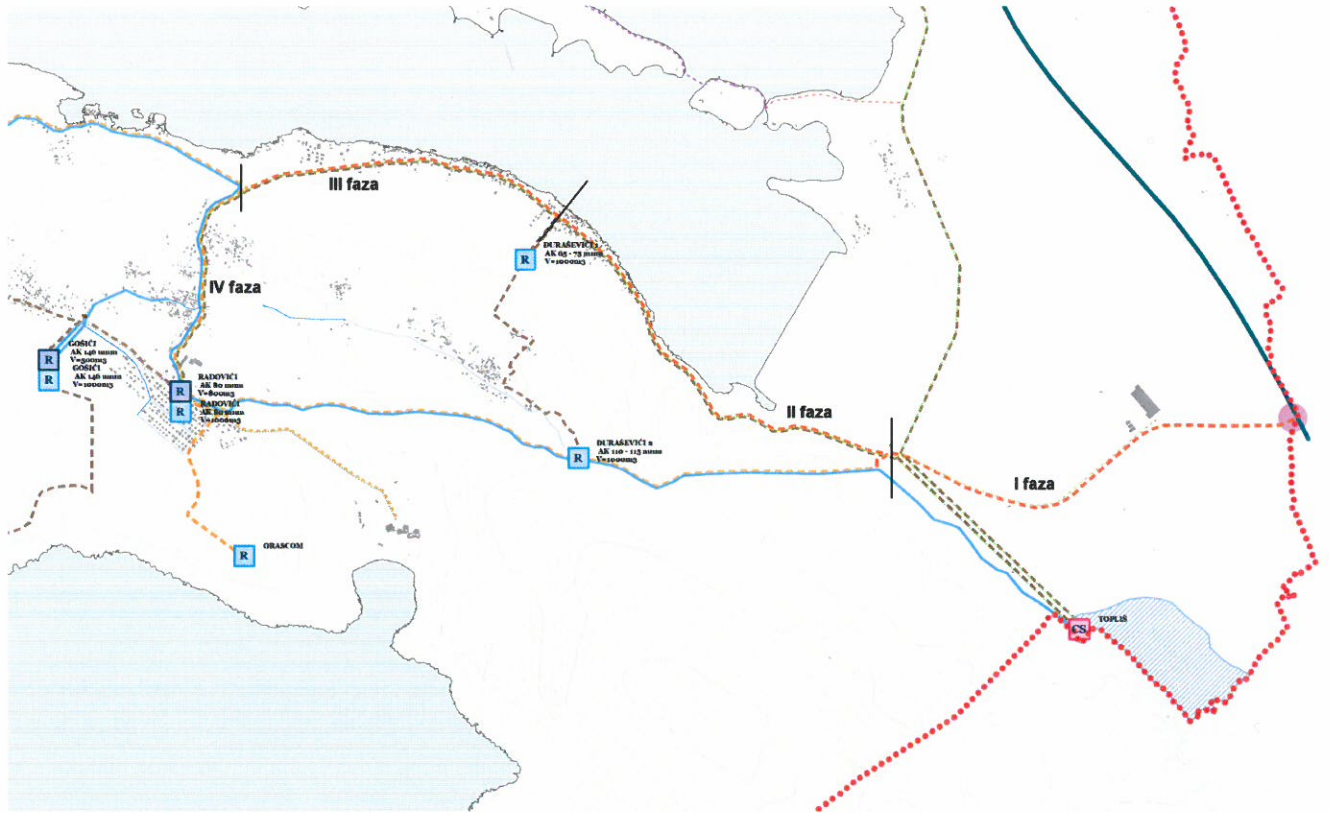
III faza

IV faza

II faza

I faza

R
DURAŠEVIĆI 1
AK 65 - 75 mnm
V=1000m3

R
R
GOŠIĆI
AK 140 mnm
V=500m3
GOŠIĆI
AK 146 mnm
V=1000m3

R
R
RADOVIĆI
AK 80 mnm
V=800m3
RADOVIĆI
AK 80 mnm
V=1000m3

R
DURAŠEVIĆI 2
AK 110 - 115 mnm
V=1000m3

R
ORASCOM

CS
TOPLIŠ